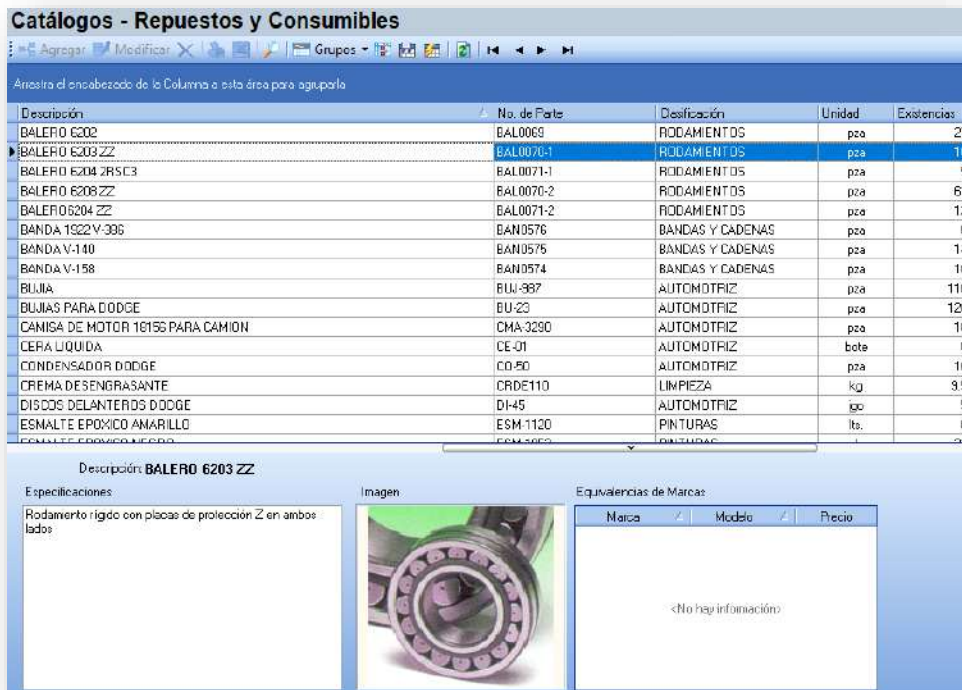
Catálogos - Repuestos y Consumibles

Agregar Modificar Grupos

Arrastra el encabezado de la Columna a esta área para agruparla

| Descripción | No. de Parte | Clasificación | Unidad | Existencias |
|---|---|---|---|---|
| BALERO 6202 | BAL0069 | RODAMIENTOS | pza | 2 |
| BALERO 6203 ZZ | BAL0070-1 | RODAMIENTOS | pza | 1 |
| BALERO 6204 2RSC3 | BAL0071-1 | RODAMIENTOS | pza | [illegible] |
| BALERO 6208 ZZ | BAL0070-2 | RODAMIENTOS | pza | 6 |
| BALERO 6204 ZZ | BAL0071-2 | RODAMIENTOS | pza | 1 |
| BANDA 1922 V-386 | BAN0576 | BANDAS Y CADENAS | pza | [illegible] |
| BANDA V-140 | BAN0575 | BANDAS Y CADENAS | pza | 1 |
| BANDA V-158 | BAN0574 | BANDAS Y CADENAS | pza | 1 |
| BUJIA | BUJ-987 | AUTOMOTRIZ | pza | 11 |
| BUJIAS PARA DODGE | BU-23 | AUTOMOTRIZ | pza | 12 |
| CAMISA DE MOTOR 1815G PARA CAMION | CMA-3290 | AUTOMOTRIZ | pza | 1 |
| CERA LIQUIDA | CE-01 | AUTOMOTRIZ | bote | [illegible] |
| CONDENSADOR DODGE | CO-50 | AUTOMOTRIZ | pza | 1 |
| CREMA DESENGRASANTE | CRDE110 | LIMPIEZA | kg | 9 |
| DISCOS DELANTEROS DODGE | DI-45 | AUTOMOTRIZ | jgo | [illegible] |
| ESMALTE EPOXICO AMARILLO | ESM-1120 | PINTURAS | lts. | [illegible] |
| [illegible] | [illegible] | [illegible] | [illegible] | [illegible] |

Descripción: BALERO 6203 ZZ

Especificaciones
Rodamiento rigido con placas de protección Z en ambos lados

Imagen

Equivalencias de Marcas

| Marca | Modelo | Precio |
|---|---|---|

<No hay información>